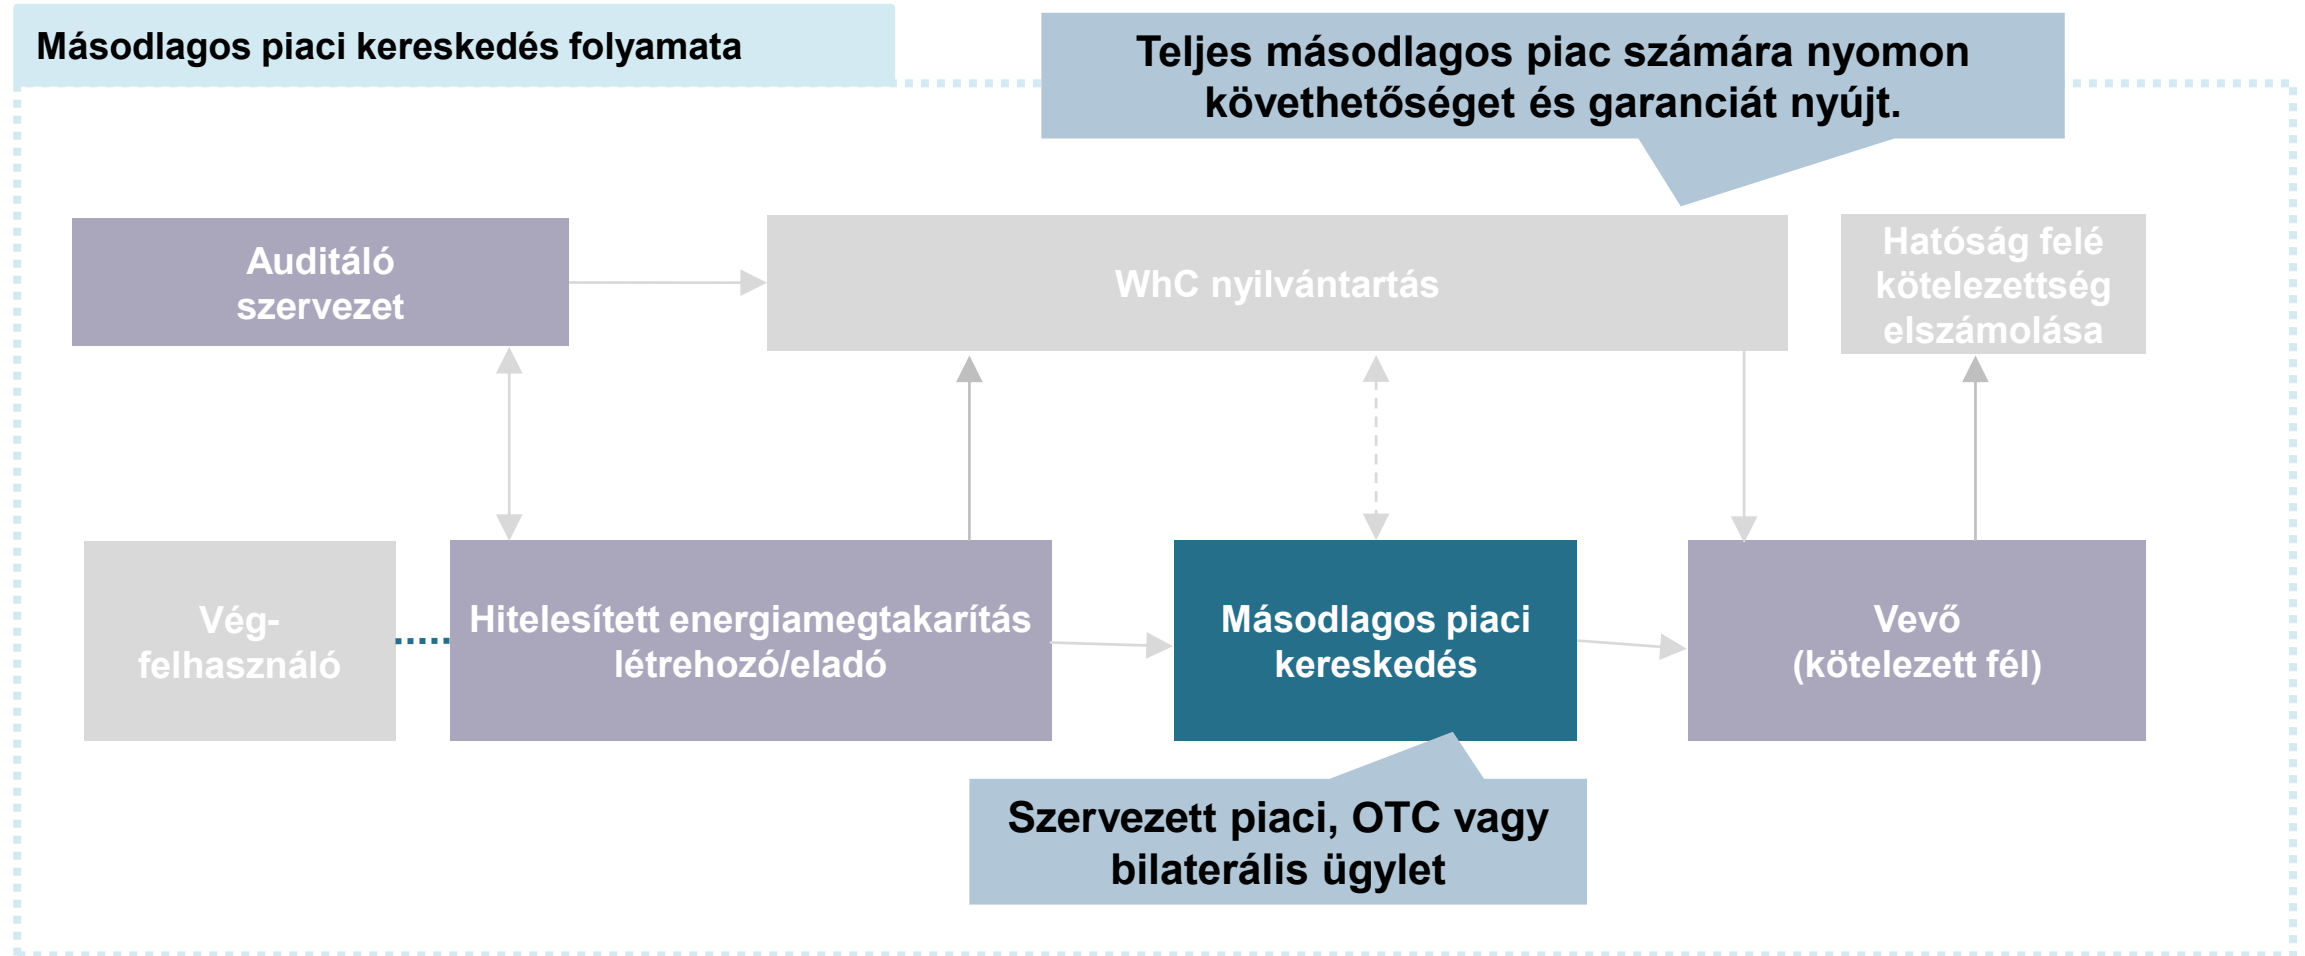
Másodlagos piaci kereskedés folyamata

Teljes másodlagos piac számára nyomon követhetőséget és garanciát nyújt.

Auditáló szervezet

WhC nyilvántartás

Hatóság felé kötelezettség elszámolása

Vég-felhasználó

Hitelesített energiamegtakarítás létrehozó/eladó

Másodlagos piaci kereskedés

Vevő (kötelezett fél)

Szervezett piaci, OTC vagy bilaterális ügylet